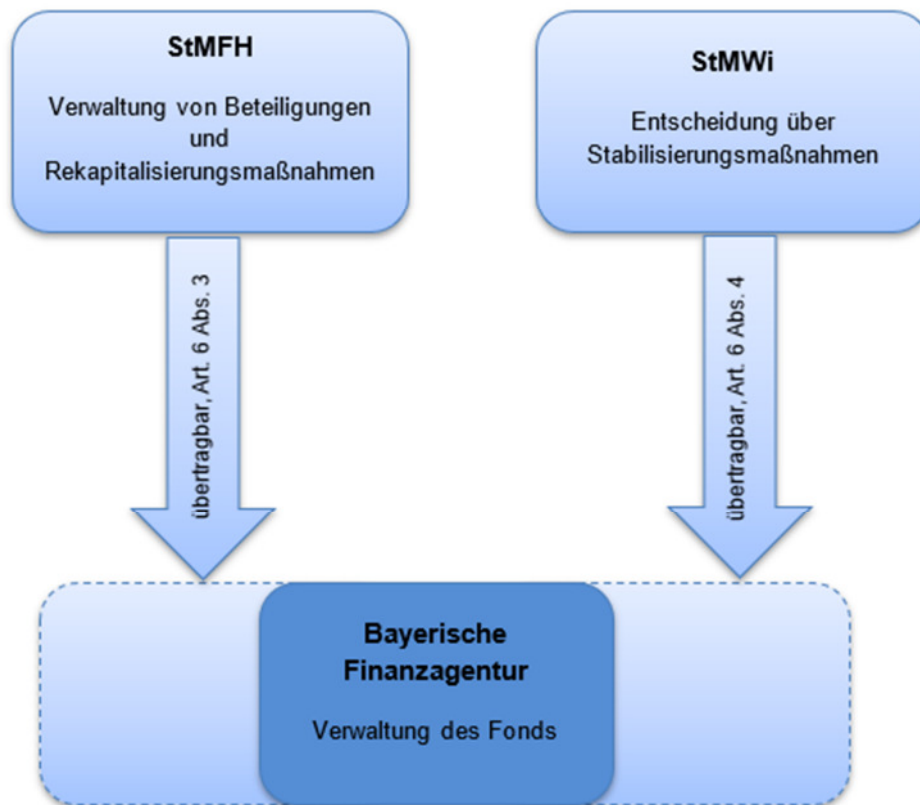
StMFH

Verwaltung von Beteiligungen und Rekapitalisierungsmaßnahmen

StMWi

Entscheidung über Stabilisierungsmaßnahmen

übertragbar, Art. 6 Abs. 3

übertragbar, Art. 6 Abs. 4

Bayerische Finanzagentur

Verwaltung des Fonds